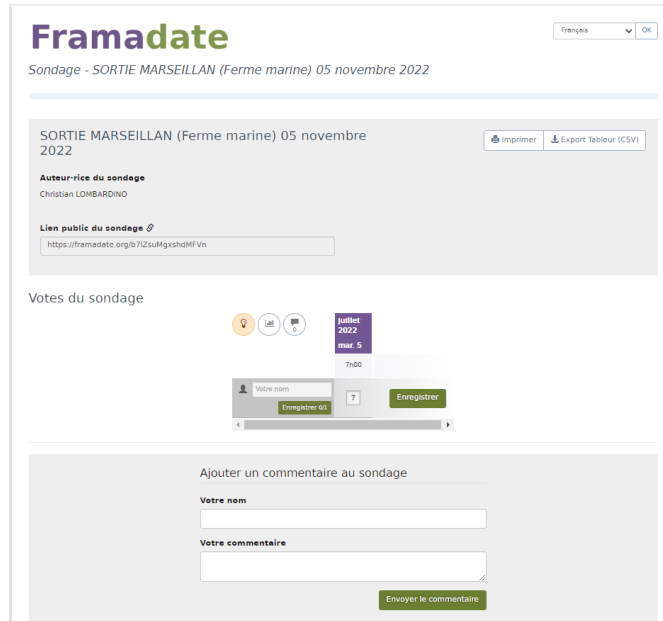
Framadate

Français OK

Sondage - SORTIE MARSEILLAN (Ferme marine) 05 novembre 2022

SORTIE MARSEILLAN (Ferme marine) 05 novembre 2022

Imprimer Export Tableur (CSV)

Auteur·rice du sondage

Christian LOMBARDINO

Lien public du sondage

https://framadate.org/b7IZsuMgxshdMFVn

Votes du sondage

0

juillet 2022
mar. 5

7h00

Votre nom

Enregistrer 0/1

?

Enregistrer

Ajouter un commentaire au sondage

Votre nom

Votre commentaire

Envoyer le commentaire